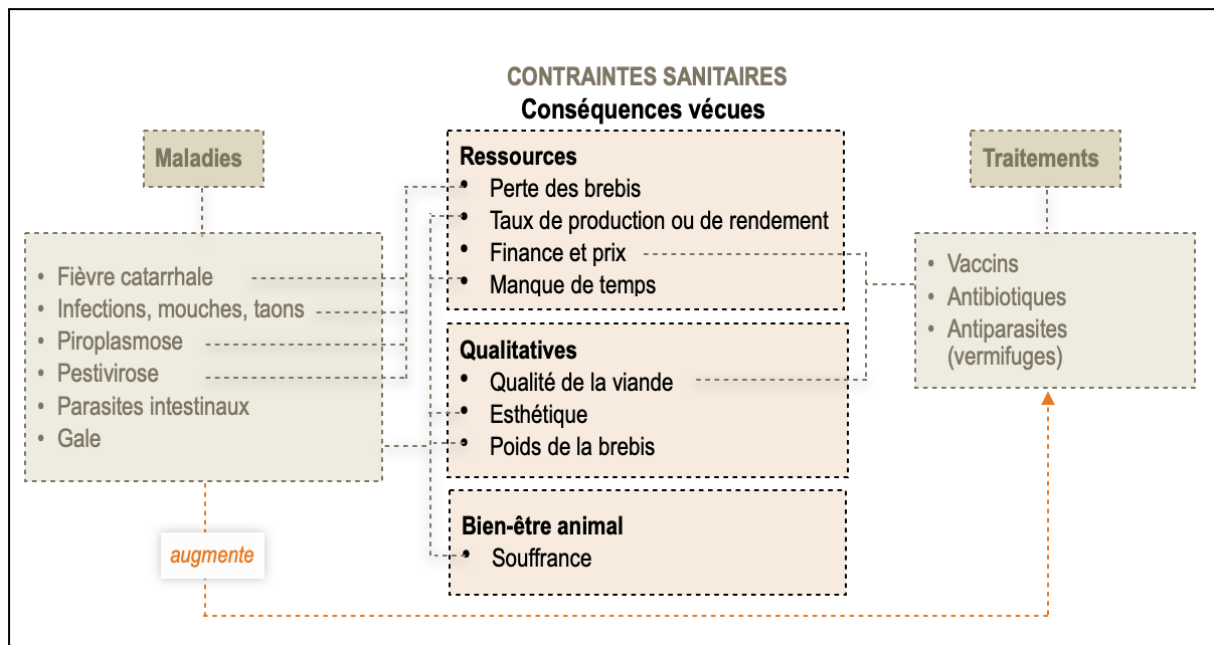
CONTRAINTES SANITAIRES
Conséquences vécues

Maladies

• Fièvre catarrhale
• Infections, mouches, taons
• Piroplasmose
• Pestivirose
• Parasites intestinaux
• Gale

augmente

Ressources
• Perte des brebis
• Taux de production ou de rendement
• Finance et prix
• Manque de temps

Qualitatives
• Qualité de la viande
• Esthétique
• Poids de la brebis

Bien-être animal
• Souffrance

Traitements

• Vaccins
• Antibiotiques
• Antiparasites (vermifuges)